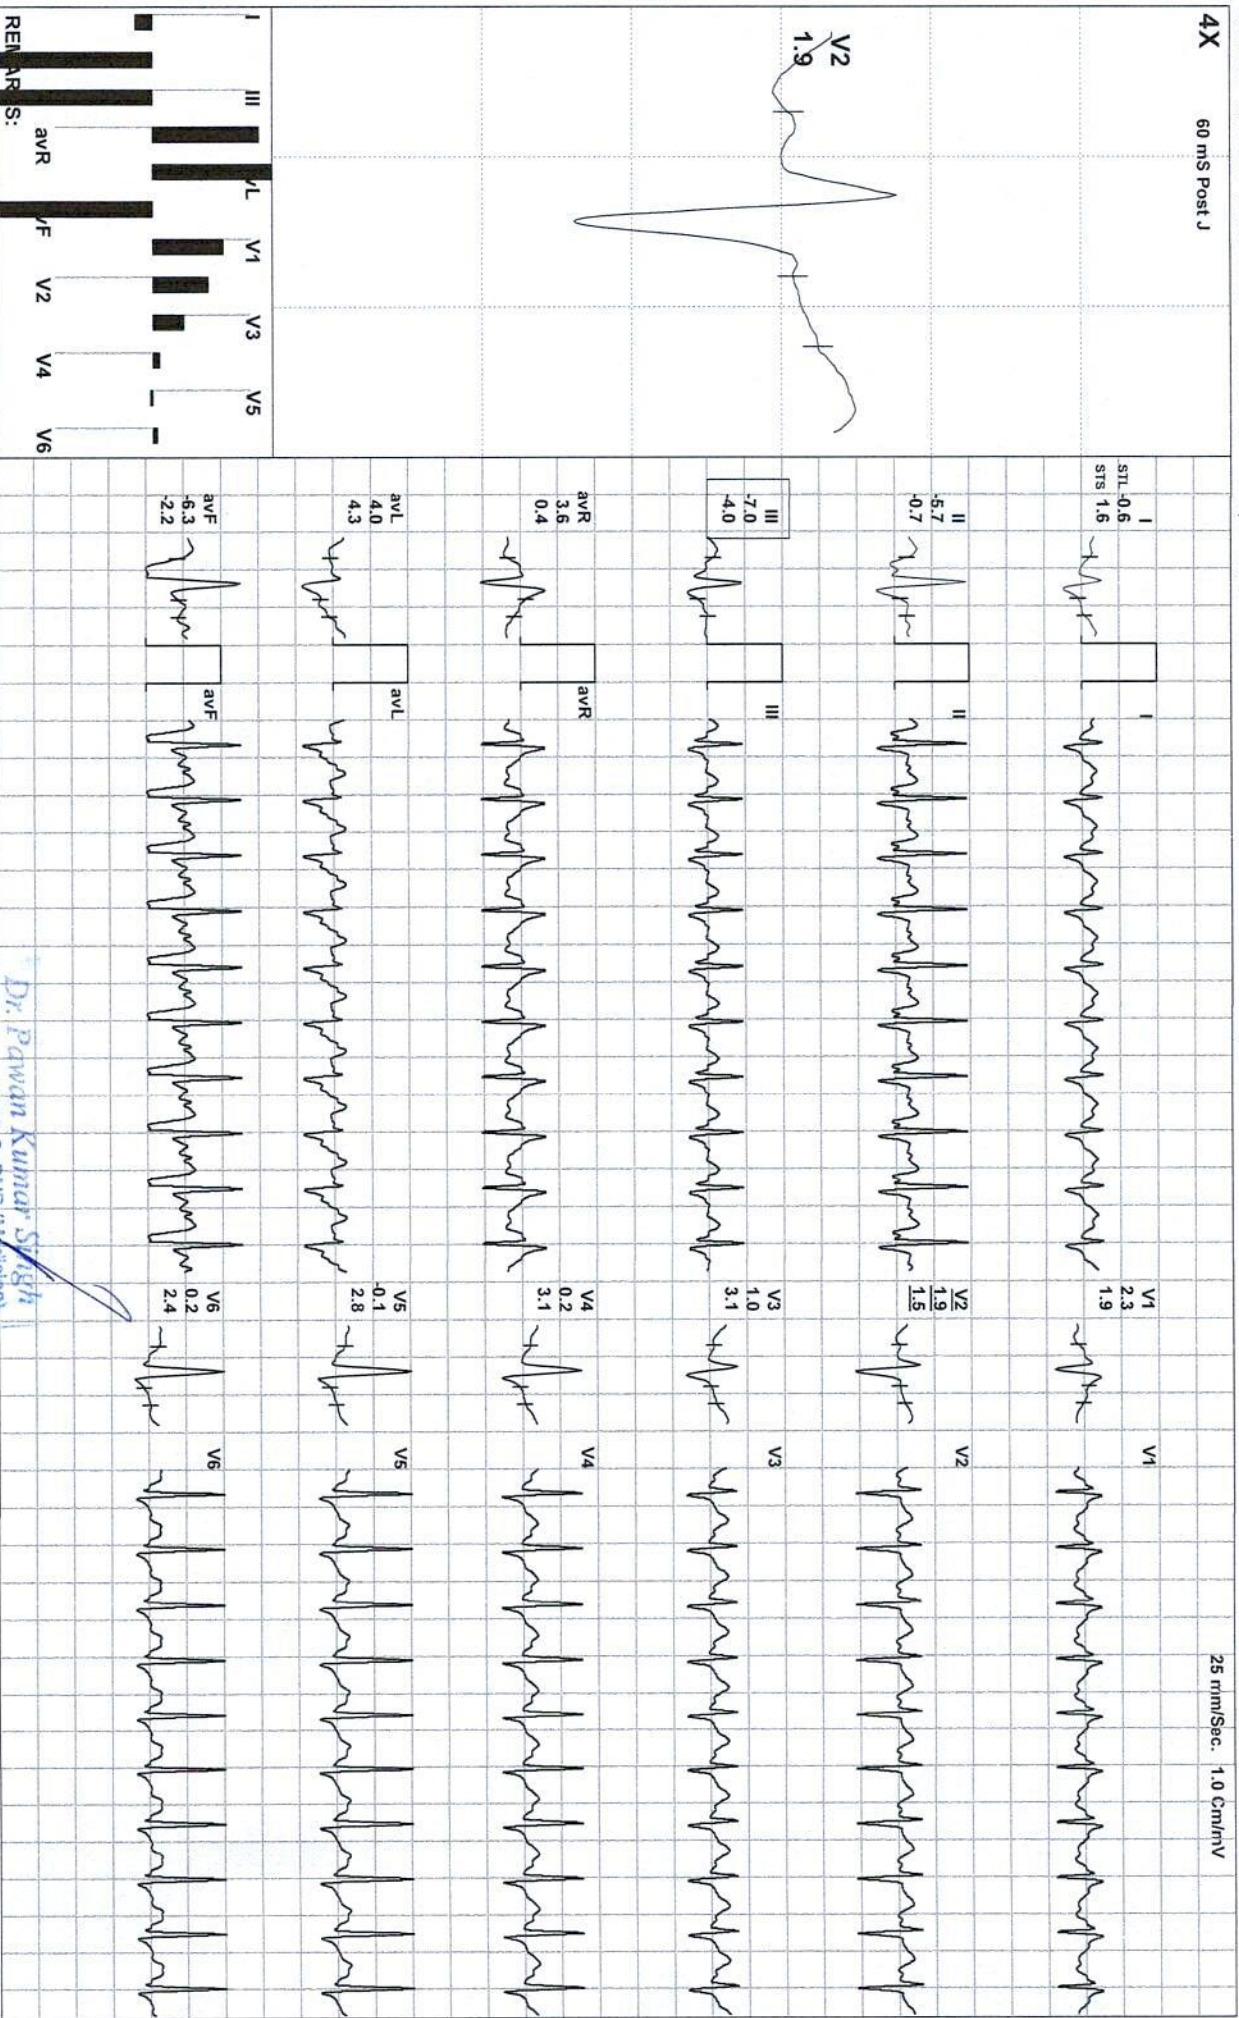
4X 60 mS Post J

V2
1.9

I II III avR avL avF V1 V2 V3 V4 V5 V6

REMARKS:

I
STL -0.6
STS 1.6

II
-5.7
-0.7

III
-7.0
-4.0

avR
3.6
0.4

avL
4.0
4.3

avF
-6.3
-2.2

I

II

III

avR

avL

avF

V1
2.3
1.9

V2
1.9
1.5

V3
1.0
3.1

V4
0.2
3.1

V5
-0.1
2.8

V6
0.2
2.4

V1

V2

V3

V4

V5

V6

25 mm/Sec. 1.0 Cm/mV

Dr. Pawan Kumar Singh